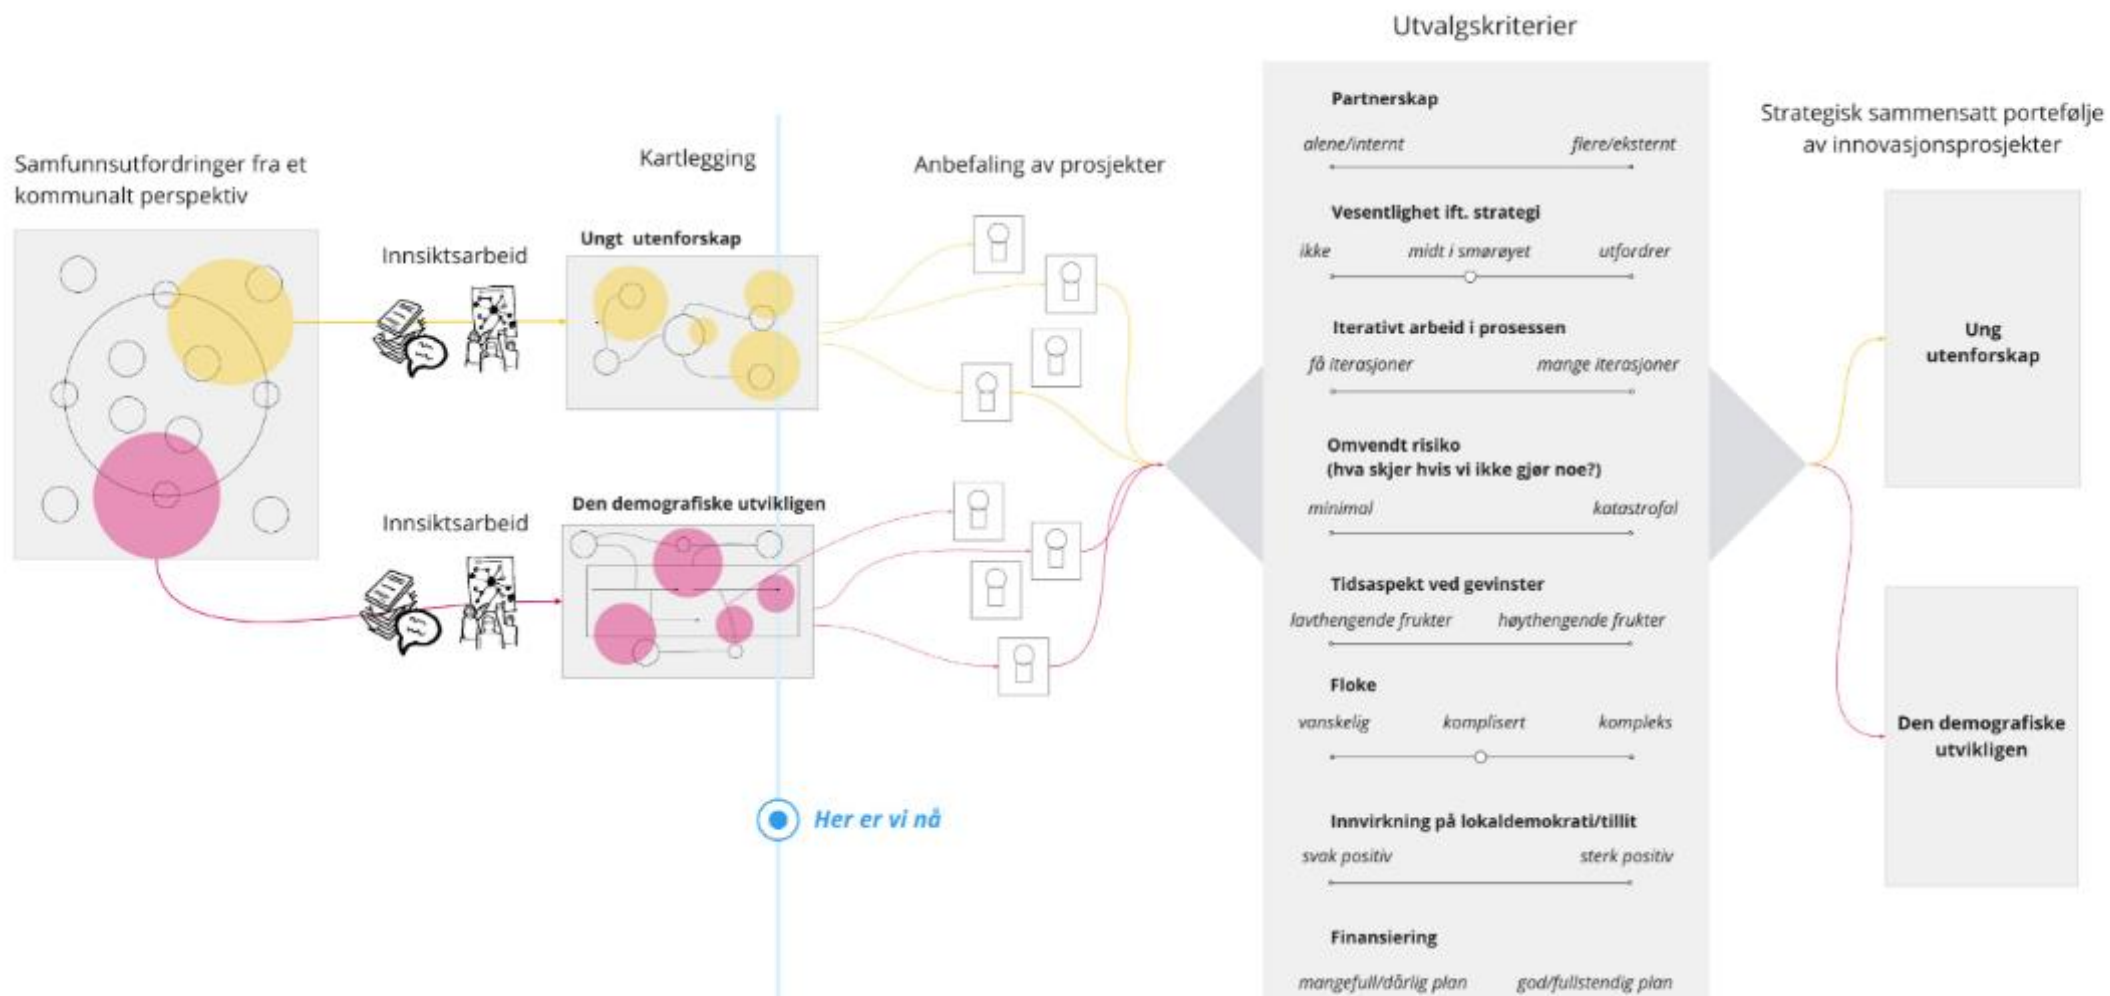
Samfunnsutfordringer fra et kommunalt perspektiv

Innsiktsarbeid

Innsiktsarbeid

Kartlegging

Ungt utenforskap

Den demografiske utvikligen

Anbefaling av prosjekter

Her er vi nå

Utvalgskriterier

Partnerskap
alene/internt flere/eksternt

Vesentlighet ift. strategi
ikke midt i smørøyet utfordrer

Iterativt arbeid i prosessen
få iterasjoner mange iterasjoner

Omvendt risiko
(hva skjer hvis vi ikke gjør noe?)
minimal katastrofal

Tidsaspekt ved gevinster
lavthengende frukter høythengende frukter

Floke
vanskelig komplisert kompleks

Innvirkning på lokaldemokrati/tillit
svak positiv sterk positiv

Finansiering
mangefull/dårlig plan god/fullstendig plan

Strategisk sammensatt portefølje av innovasjonsprosjekter

Ung utenforskap

Den demografiske utvikligen